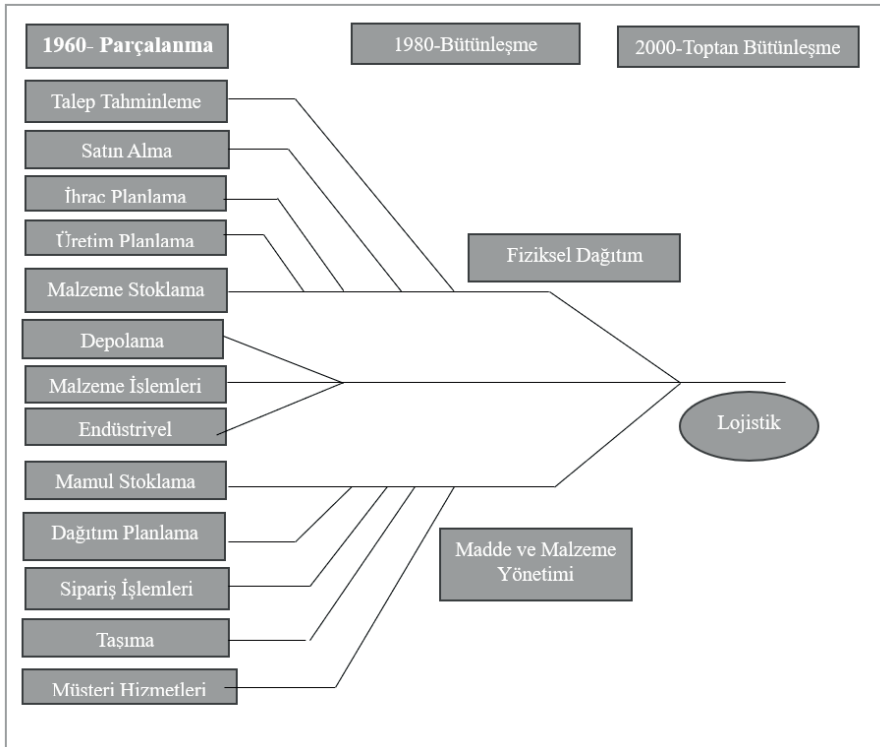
1960- Parçalanma

1980-Bütünleşme

2000-Toptan Bütünleşme

Talep Tahminleme

Satın Alma

İhrac Planlama

Üretim Planlama

Malzeme Stoklama

Fiziksel Dağıtım

Depolama

Malzeme İslemleri

Endüstrivel

Lojistik

Mamul Stoklama

Dağıtım Planlama

Madde ve Malzeme Yönetimi

Sipariş İşlemleri

Taşıma

Müsteri Hizmetleri